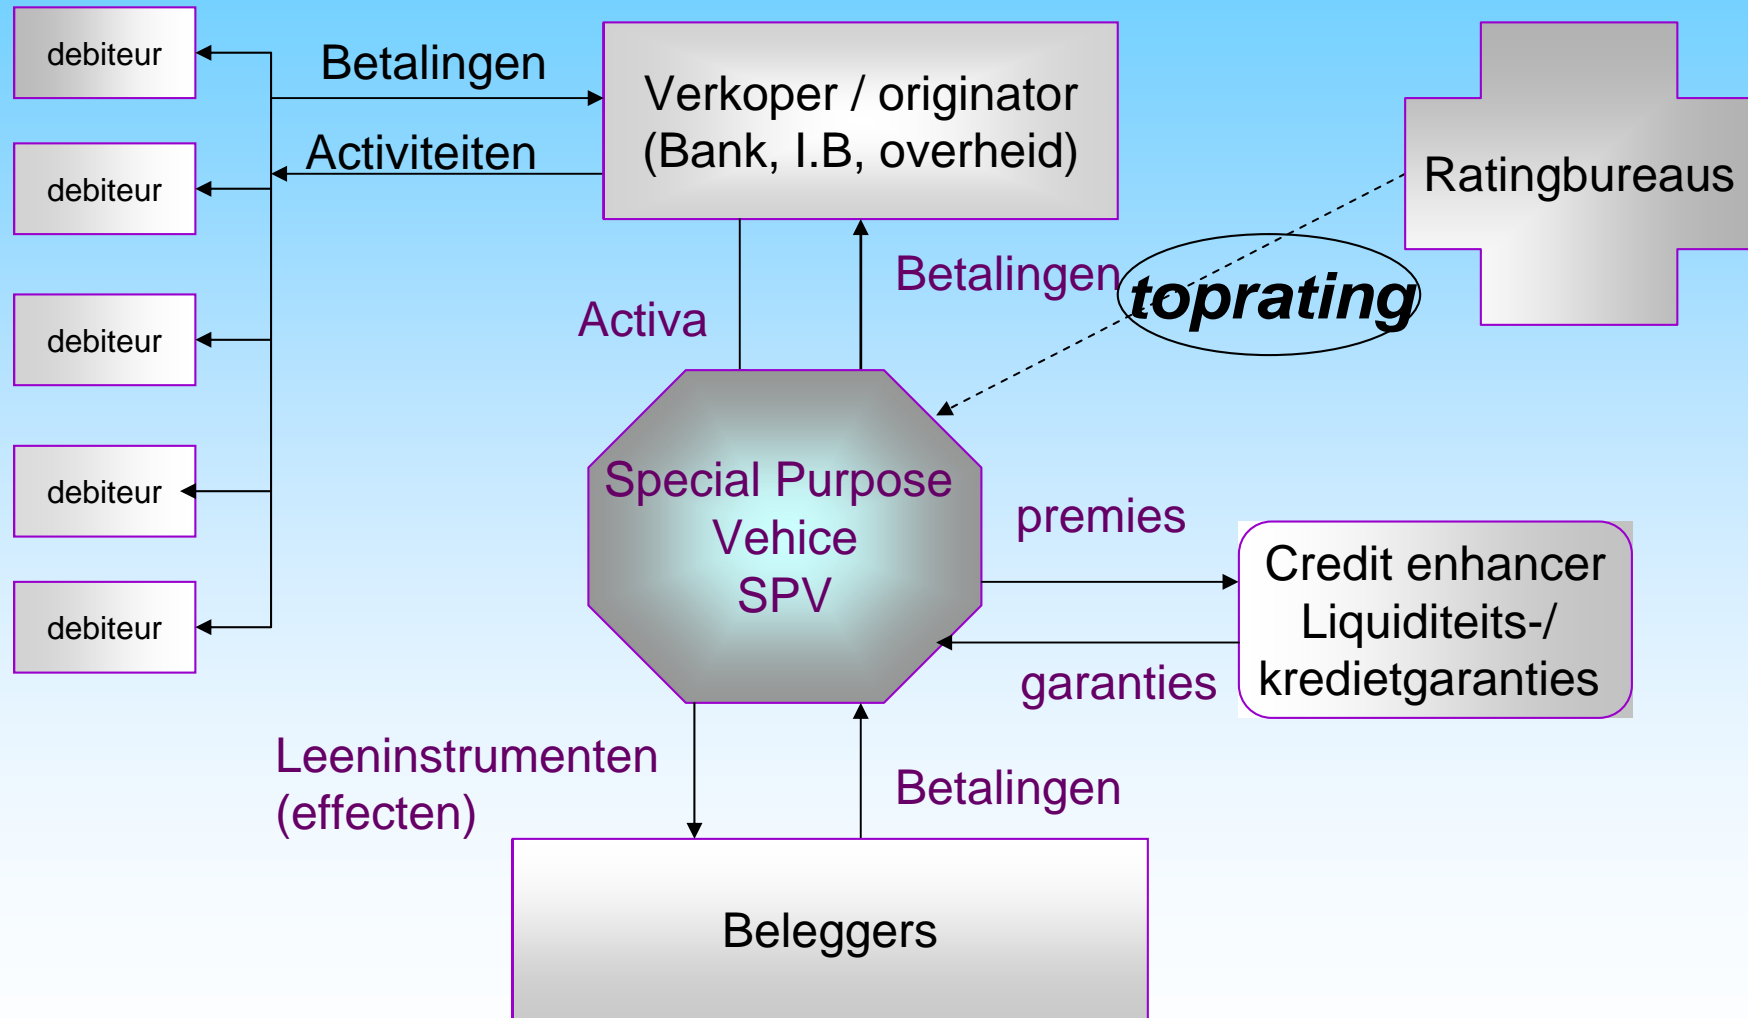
debiteur

debiteur

debiteur

debiteur

debiteur

Betalingen

Activiteiten

Verkoper / originator (Bank, I.B, overheid)

Ratingbureaus

Betalingen

toprating

Activa

Special Purpose Vehice SPV

premies

Credit enhancer Liquiditeits-/ kredietgaranties

garanties

Leeninstrumenten (effecten)

Betalingen

Beleggers